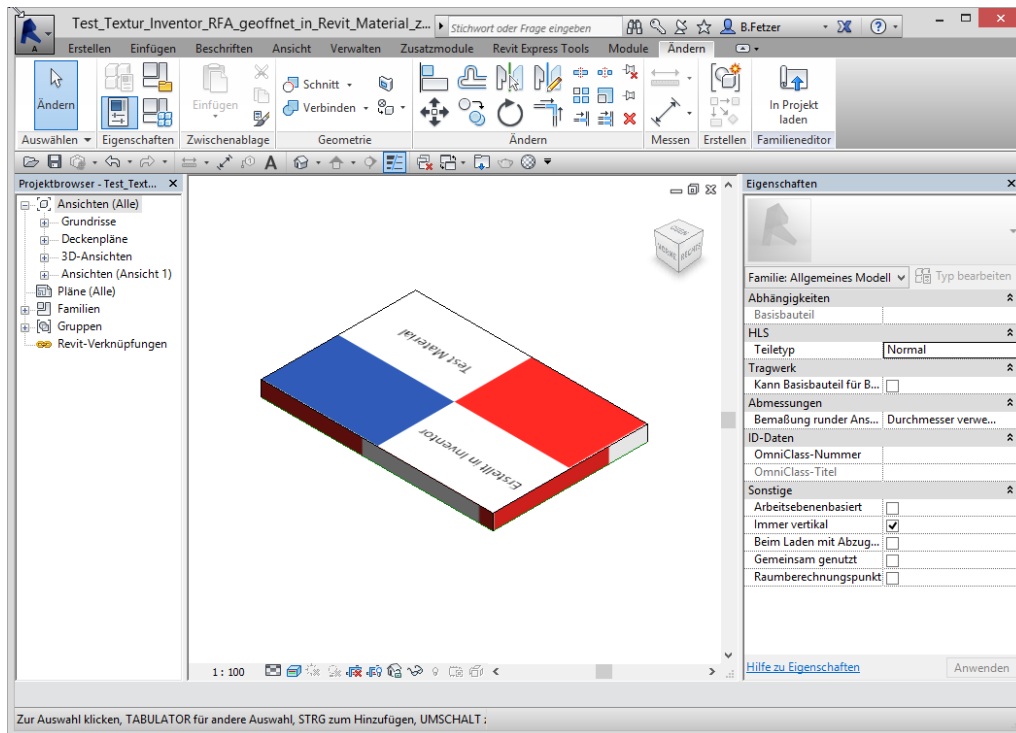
Test_Textur_Inventor_RFA_geoffnet_in_Revit_Material_z...

Stichwort oder Frage eingeben

B.Fetzer

Erstellen Einfügen Beschriften Ansicht Verwalten Zusatzmodule Revit Express Tools Module Ändern

Ändern

Einfügen

Schnitt

Verbinden

In Projekt laden

Auswählen Eigenschaften Zwischenablage Geometrie Ändern Messen Erstellen Familieneditor

Projektbrowser - Test_Text...

Ansichten (Alle)
Grundrisse
Deckenpläne
3D-Ansichten
Ansichten (Ansicht 1)
Pläne (Alle)
Familien
Gruppen
Revit-Verknüpfungen

Test Material

Erstellt in Inventor

1 : 100

Eigenschaften

Familie: Allgemeines Modell

Typ bearbeiten

| | |
|---|---|
| Abhängigkeiten | |
| Basisbauteil | |
| HLS | |
| Teiletyp | Normal |
| Tragwerk | |
| Kann Basisbauteil für B... | ☐ |
| Abmessungen | |
| Bemaßung runder Ans... | Durchmesser verwe... |
| ID-Daten | |
| OmniClass-Nummer | |
| OmniClass-Titel | |
| Sonstige | |
| Arbeitsebenenbasiert | ☐ |
| Immer vertikal | ☑ |
| Beim Laden mit Abzug... | ☐ |
| Gemeinsam genutzt | ☐ |
| Raumberechnungspunkt | ☐ |

Hilfe zu Eigenschaften

Anwenden

Zur Auswahl klicken, TABULATOR für andere Auswahl, STRG zum Hinzufügen, UMSCHALT ;